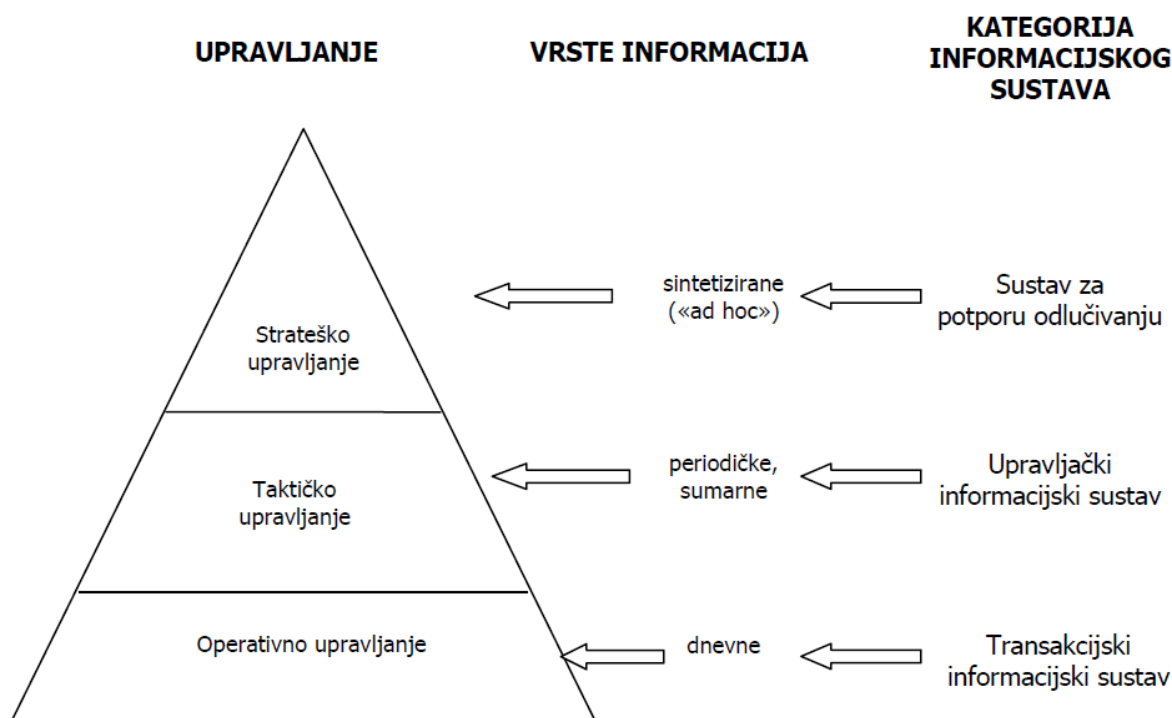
UPRAVLJANJE

VRSTE INFORMACIJA

KATEGORIJA INFORMACIJSKOG SUSTAVA

Strateško upravljanje

sintetizirane («ad hoc»)

Sustav za potporu odlučivanju

Taktičko upravljanje

periodičke, sumarne

Upravljački informacijski sustav

Operativno upravljanje

dnevne

Transakcijski informacijski sustav